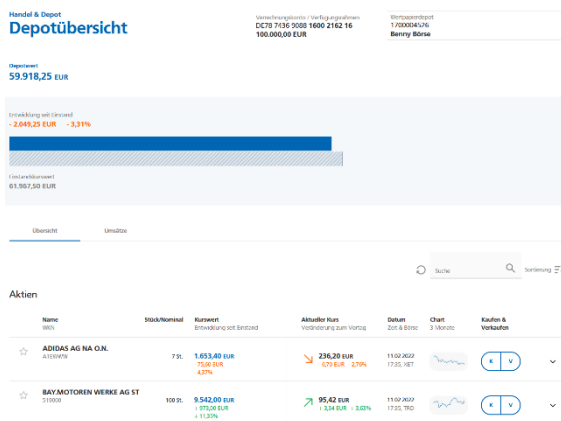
Handel & Depot
Depotübersicht

Verrechnungskonto / Verfügungsrahmen
DE78 7436 9088 1600 2162 16
100.000,00 EUR

Wertpapierdepot
1700004576
Benny Börse

Depotwert
59.918,25 EUR

Entwicklung seit Einstand
- 2.049,25 EUR - 3,31%

Einstandskurswert
61.967,50 EUR

Übersicht
Umsätze

Suche
Sortierung

Aktien

| | Name WKN | Stück/Nominal | Kurswert Entwicklung seit Einstand | Aktueller Kurs Veränderung zum Vortag | Datum Zeit & Börse | Chart 3 Monate | Kaufen & Verkaufen |
|---|---|---|---|---|---|---|---|
| ☆ | ADIDAS AG NA O.N. A1EWWW | 7 St. | 1.653,40 EUR 75,00 EUR 4,37% | 236,20 EUR 6,70 EUR 2,76% | 11.02.2022 17:35, XET | | K V |
| ☆ | BAY.MOTOREN WERKE AG ST 519000 | 100 St. | 9.542,00 EUR + 970,00 EUR + 11,35% | 95,42 EUR + 3,34 EUR + 3,63% | 11.02.2022 17:35, TRD | | K V |